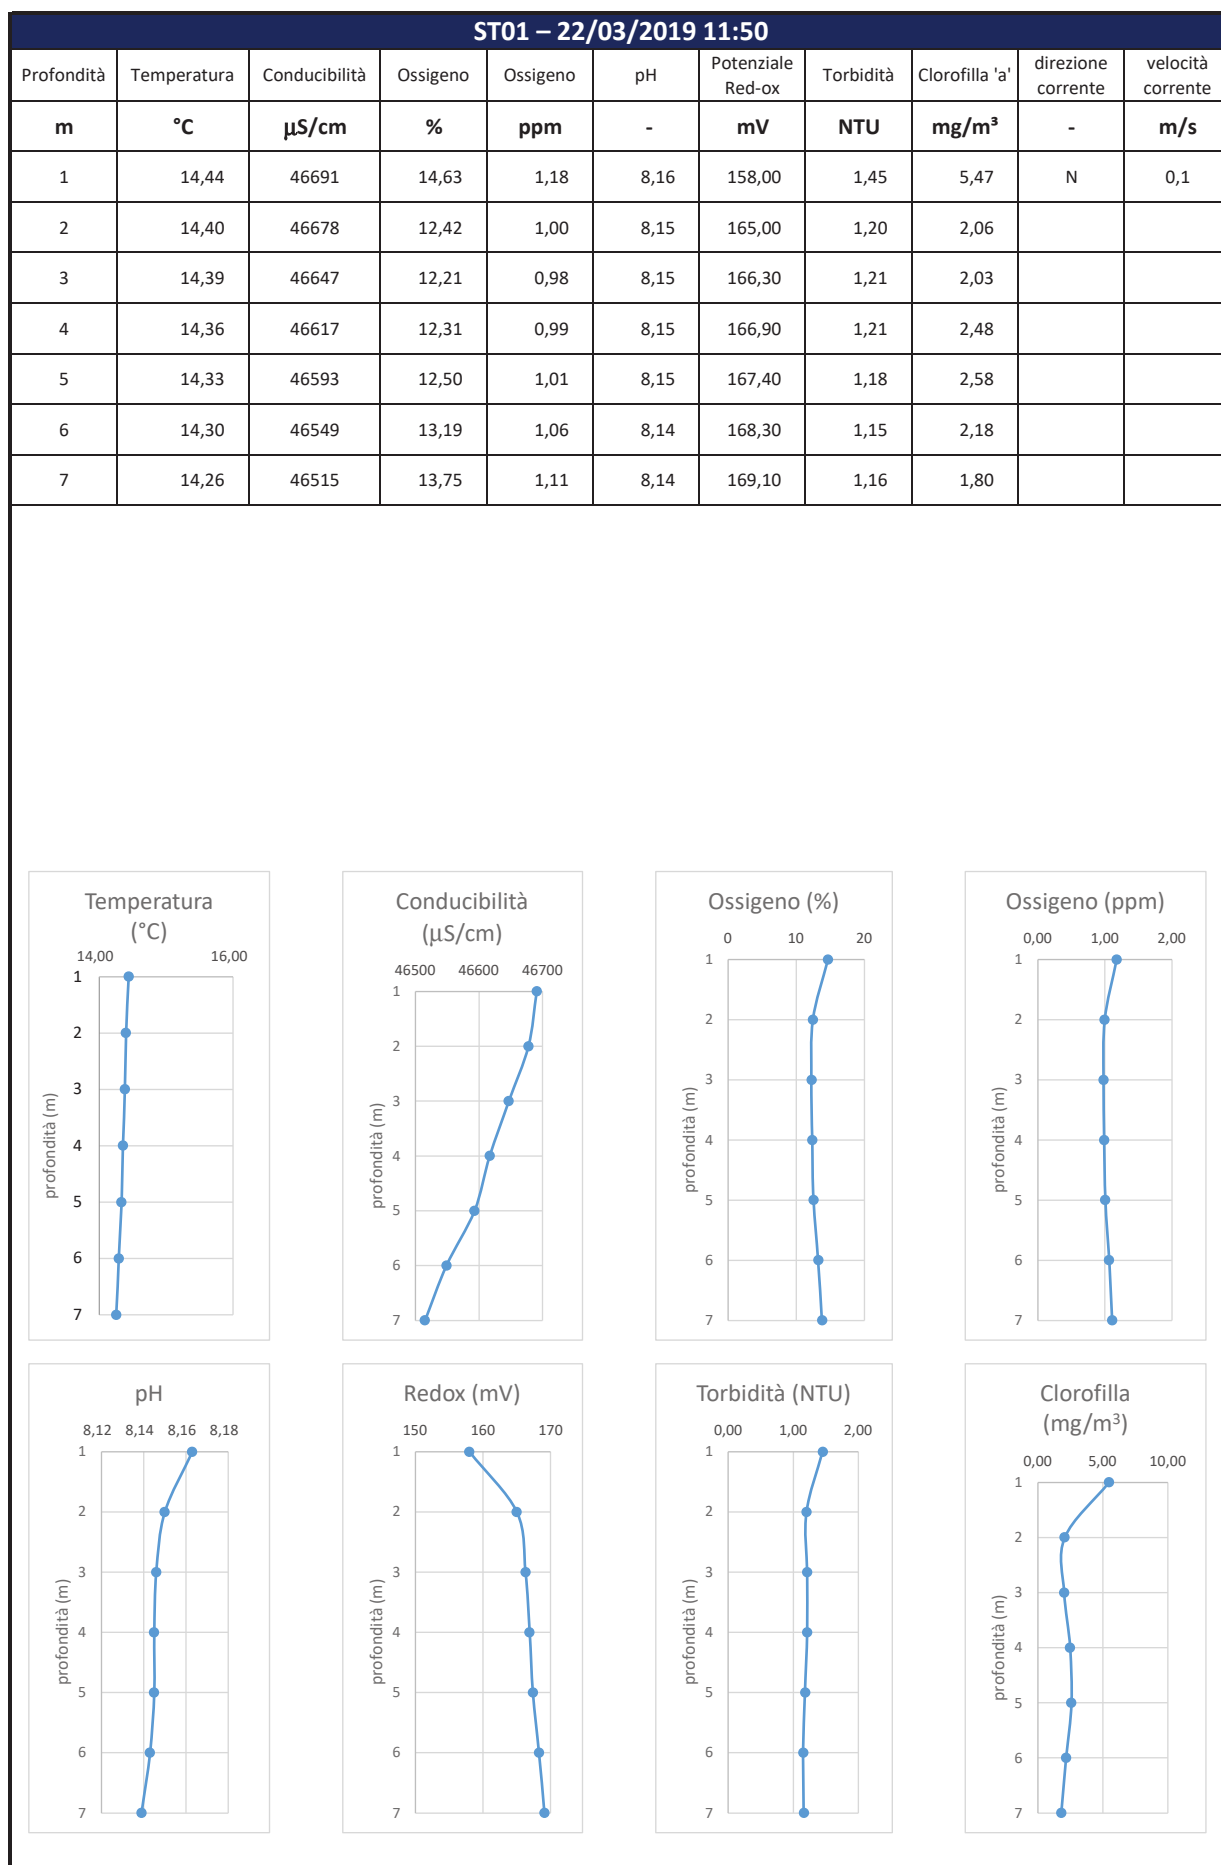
ST01 – 22/03/2019 11:50

| Profondità | Temperatura | Conducibilità | Ossigeno | Ossigeno | pH | Potenziale Red-ox | Torbidità | Clorofilla 'a' | direzione corrente | velocità corrente |
|---|---|---|---|---|---|---|---|---|---|---|
| m | °C | µS/cm | % | ppm | - | mV | NTU | mg/m³ | - | m/s |
| 1 | 14,44 | 46691 | 14,63 | 1,18 | 8,16 | 158,00 | 1,45 | 5,47 | N | 0,1 |
| 2 | 14,40 | 46678 | 12,42 | 1,00 | 8,15 | 165,00 | 1,20 | 2,06 | | |
| 3 | 14,39 | 46647 | 12,21 | 0,98 | 8,15 | 166,30 | 1,21 | 2,03 | | |
| 4 | 14,36 | 46617 | 12,31 | 0,99 | 8,15 | 166,90 | 1,21 | 2,48 | | |
| 5 | 14,33 | 46593 | 12,50 | 1,01 | 8,15 | 167,40 | 1,18 | 2,58 | | |
| 6 | 14,30 | 46549 | 13,19 | 1,06 | 8,14 | 168,30 | 1,15 | 2,18 | | |
| 7 | 14,26 | 46515 | 13,75 | 1,11 | 8,14 | 169,10 | 1,16 | 1,80 | | |

Temperatura (°C)
14,00 16,00
1 2 3 4 5 6 7
profondità (m)

Conducibilità (µS/cm)
46500 46600 46700
1 2 3 4 5 6 7
profondità (m)

Ossigeno (%)
0 10 20
1 2 3 4 5 6 7
profondità (m)

Ossigeno (ppm)
0,00 1,00 2,00
1 2 3 4 5 6 7
profondità (m)

pH
8,12 8,14 8,16 8,18
1 2 3 4 5 6 7
profondità (m)

Redox (mV)
150 160 170
1 2 3 4 5 6 7
profondità (m)

Torbidità (NTU)
0,00 1,00 2,00
1 2 3 4 5 6 7
profondità (m)

Clorofilla (mg/m$^3$)
0,00 5,00 10,00
1 2 3 4 5 6 7
profondità (m)